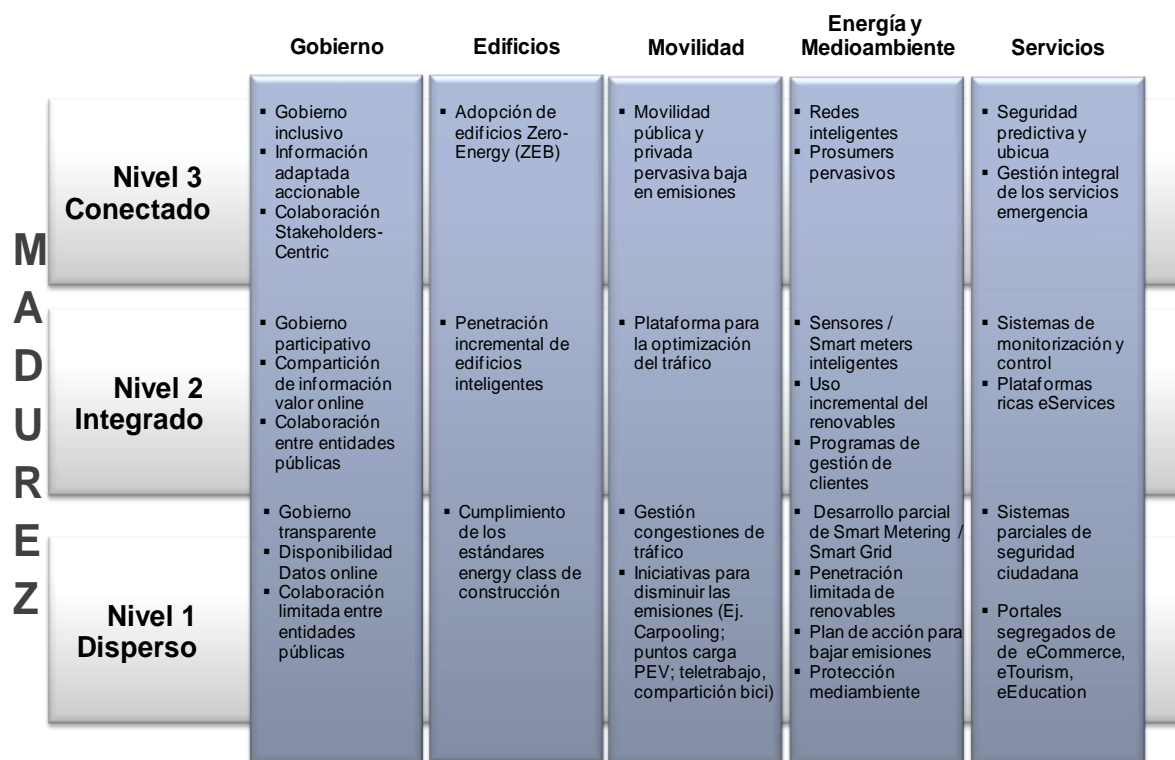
| | Gobierno | Edificios | Movilidad | Energía y Medioambiente | Servicios |
|---|---|---|---|---|---|
| Nivel 3 Conectado | ▪ Gobierno inclusivo ▪ Información adaptada accionable ▪ Colaboración Stakeholders-Centric | ▪ Adopción de edificios Zero-Energy (ZEB) | ▪ Movilidad pública y privada pervasiva baja en emisiones | ▪ Redes inteligentes ▪ Prosumers pervasivos | ▪ Seguridad predictiva y ubicua ▪ Gestión integral de los servicios emergencia |
| Nivel 2 Integrado | ▪ Gobierno participativo ▪ Compartición de información valor online ▪ Colaboración entre entidades públicas | ▪ Penetración incremental de edificios inteligentes | ▪ Plataforma para la optimización del tráfico | ▪ Sensores / Smart meters inteligentes ▪ Uso incremental del renovables ▪ Programas de gestión de clientes | ▪ Sistemas de monitorización y control ▪ Plataformas ricas eServices |
| Nivel 1 Disperso | ▪ Gobierno transparente ▪ Disponibilidad Datos online ▪ Colaboración limitada entre entidades públicas | ▪ Cumplimiento de los estándares energy class de construcción | ▪ Gestión congestiones de tráfico ▪ Iniciativas para disminuir las emisiones (Ej. Carpooling; puntos carga PEV; teletrabajo, compartición bici) | ▪ Desarrollo parcial de Smart Metering / Smart Grid ▪ Penetración limitada de renovables ▪ Plan de acción para bajar emisiones ▪ Protección mediambiente | ▪ Sistemas parciales de seguridad ciudadana ▪ Portales segregados de de eCommerce, eTourism, eEducation |

M
A
D
U
R
E
Z